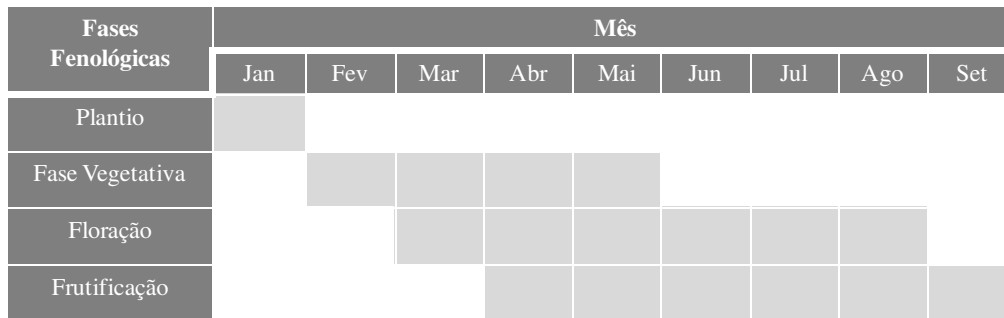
| Fases Fenológicas | Mês | | | | | | | | |
|---|---|---|---|---|---|---|---|---|---|
| | Jan | Fev | Mar | Abr | Mai | Jun | Jul | Ago | Set |
| Plantio | | | | | | | | | |
| Fase Vegetativa | | | | | | | | | |
| Floração | | | | | | | | | |
| Frutificação | | | | | | | | | |